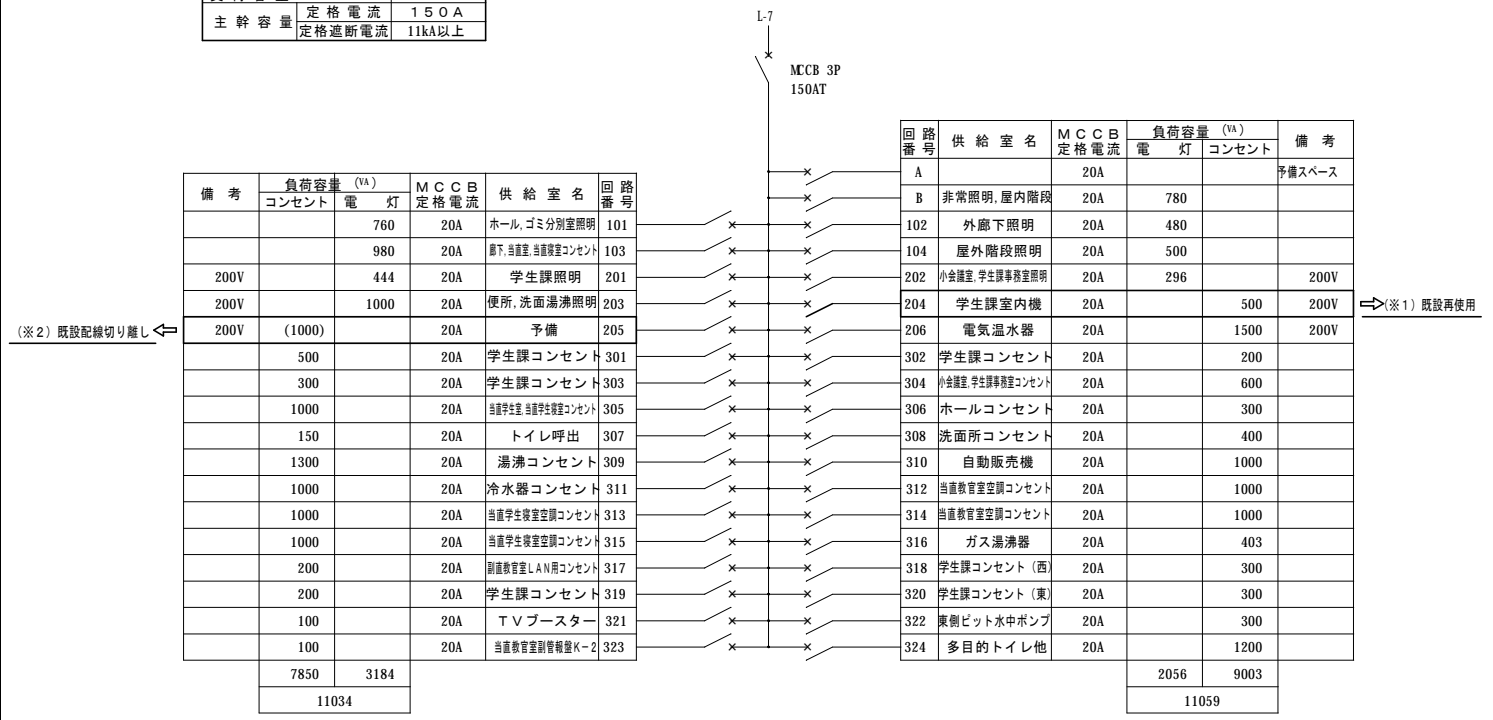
| 主幹容量 | 定格電流 | 150A |
|---|---|---|
| | 定格遮断電流 | 11kA以上 |

L-7

MCCB 3P
150AT

| 備考 | 負荷容量 (VA) コンセント | 電灯 | MCCB 定格電流 | 供給室名 | 回路番号 |
|---|---|---|---|---|---|
| | | 760 | 20A | ホール,ゴミ分別室照明 | 101 |
| | | 980 | 20A | 廊下,当直室,当直寝室コンセント | 103 |
| 200V | | 444 | 20A | 学生課照明 | 201 |
| 200V | | 1000 | 20A | 便所,洗面湯沸照明 | 203 |
| 200V | (1000) | | 20A | 予備 | 205 |
| | 500 | | 20A | 学生課コンセント | 301 |
| | 300 | | 20A | 学生課コンセント | 303 |
| | 1000 | | 20A | 当直学生室,当直学生寝室コンセント | 305 |
| | 150 | | 20A | トイレ呼出 | 307 |
| | 1300 | | 20A | 湯沸コンセント | 309 |
| | 1000 | | 20A | 冷水器コンセント | 311 |
| | 1000 | | 20A | 当直学生寝室空調コンセント | 313 |
| | 1000 | | 20A | 当直学生寝室空調コンセント | 315 |
| | 200 | | 20A | 副直教官室LAN用コンセント | 317 |
| | 200 | | 20A | 学生課コンセント | 319 |
| | 100 | | 20A | TVブースター | 321 |
| | 100 | | 20A | 当直教官室副管報盤K-2 | 323 |
| | 7850 | 3184 | | | |
| | 11034 | | | | |

(※2) 既設配線切り離し

| 回路番号 | 供給室名 | MCCB 定格電流 | 負荷容量 (VA) 電灯 | コンセント | 備考 |
|---|---|---|---|---|---|
| A | | 20A | | | 予備スペース |
| B | 非常照明,屋内階段 | 20A | 780 | | |
| 102 | 外廊下照明 | 20A | 480 | | |
| 104 | 屋外階段照明 | 20A | 500 | | |
| 202 | 小会議室,学生課事務室照明 | 20A | 296 | | 200V |
| 204 | 学生課室内機 | 20A | | 500 | 200V |
| 206 | 電気温水器 | 20A | | 1500 | 200V |
| 302 | 学生課コンセント | 20A | | 200 | |
| 304 | 小会議室,学生課事務室コンセント | 20A | | 600 | |
| 306 | ホールコンセント | 20A | | 300 | |
| 308 | 洗面所コンセント | 20A | | 400 | |
| 310 | 自動販売機 | 20A | | 1000 | |
| 312 | 当直教官室空調コンセント | 20A | | 1000 | |
| 314 | 当直教官室空調コンセント | 20A | | 1000 | |
| 316 | ガス湯沸器 | 20A | | 403 | |
| 318 | 学生課コンセント (西) | 20A | | 300 | |
| 320 | 学生課コンセント (東) | 20A | | 300 | |
| 322 | 東側ピット水中ポンプ | 20A | | 300 | |
| 324 | 多目的トイレ他 | 20A | | 1200 | |
| | | | 2056 | 9003 | |
| | | | 11059 | | |

(※1) 既設再使用